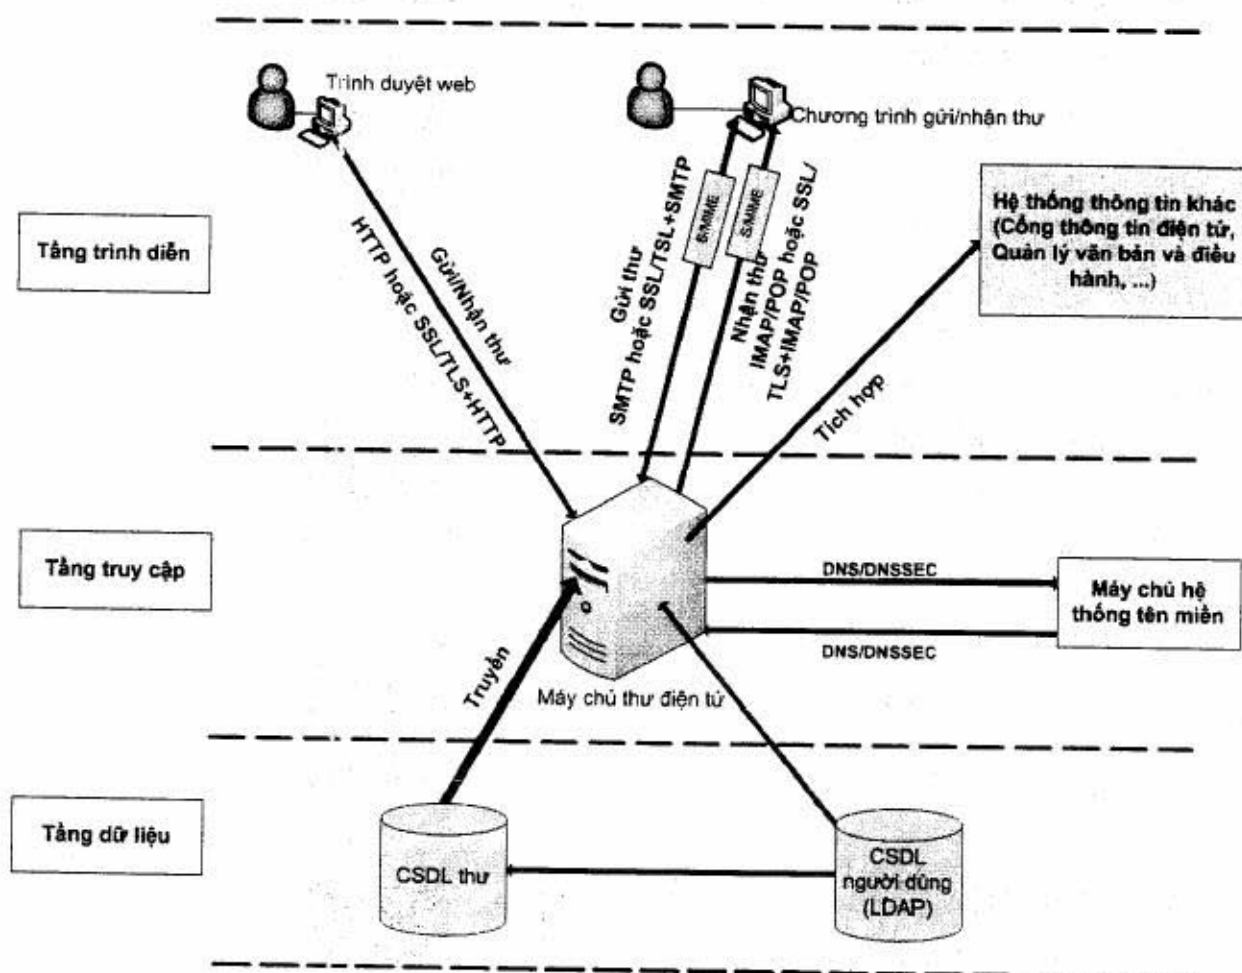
Trình duyệt web

Chương trình gửi/nhận thư

Hệ thống thông tin khác (Cổng thông tin điện tử, Quản lý văn bản và điều hành, ...)

Tầng trình diễn

Gửi/Nhận thư
HTTP hoặc SSL/TLS+HTTP

Gửi thư
SMTP hoặc SSL/TSL+SMTP

S/MIME

S/MIME

Nhận thư
IMAP/POP hoặc SSL/
TLS+IMAP/POP

Tích hợp

Tầng truy cập

DNS/DNSSEC

Máy chủ hệ thống tên miền

DNS/DNSSEC

Truyền

Máy chủ thư điện tử

Tầng dữ liệu

CSDL thư

CSDL người dùng (LDAP)